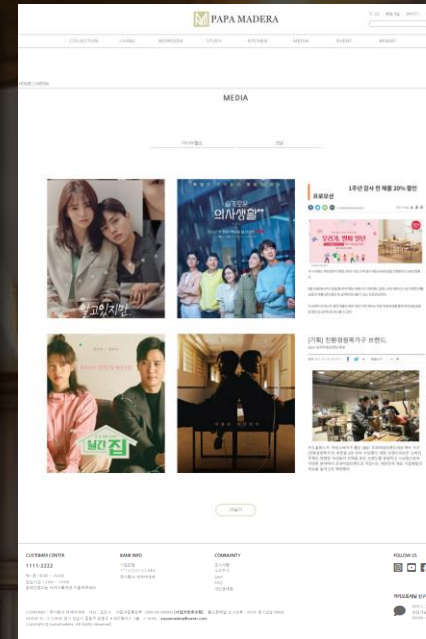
PAPA MADERA

COLLECTION LIVING BEDROOM STUDY KITCHEN MEDIA EVENT BRAND

HOME / MEDIA

MEDIA

알고있지만

슬기로운 의사생활

1주년 감사 전 제품 20% 할인

프로모션

[기획] 친환경원목가구 브랜드

CUSTOMER CENTER

1111-2222

BANK INFO

COMMUNITY

FOLLOW US